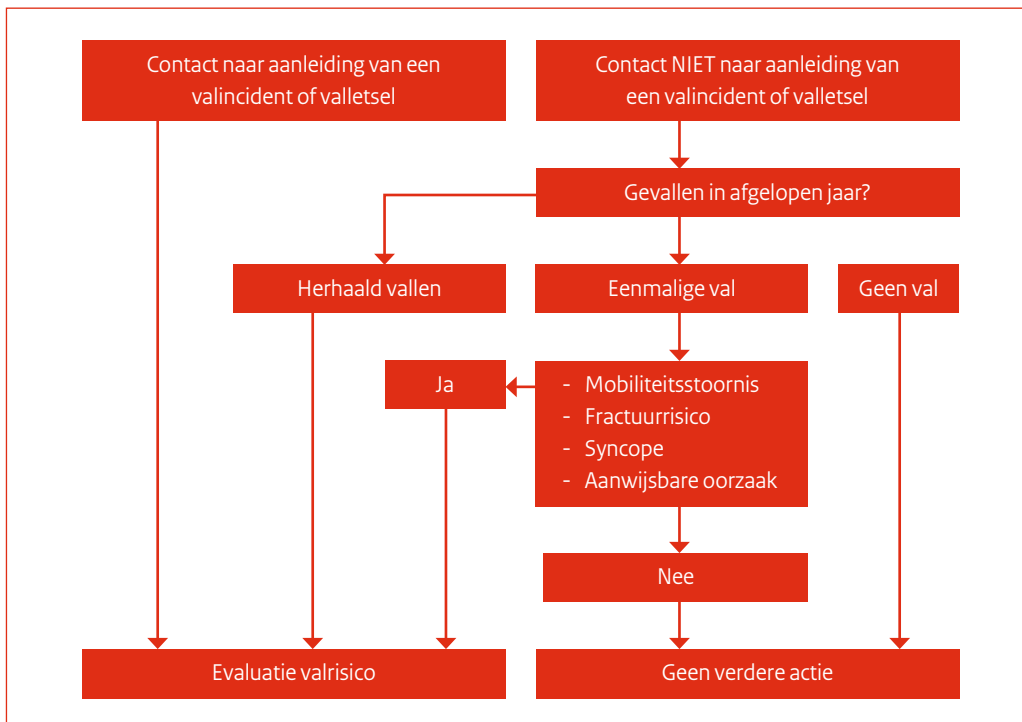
Contact naar aanleiding van een valincident of valletsel

Contact NIET naar aanleiding van een valincident of valletsel

Gevallen in afgelopen jaar?

Herhaald vallen

Eenmalige val

Geen val

Ja

- Mobiliteitsstoornis
- Fractuurrisico
- Syncope
- Aanwijsbare oorzaak

Nee

Evaluatie valrisico

Geen verdere actie